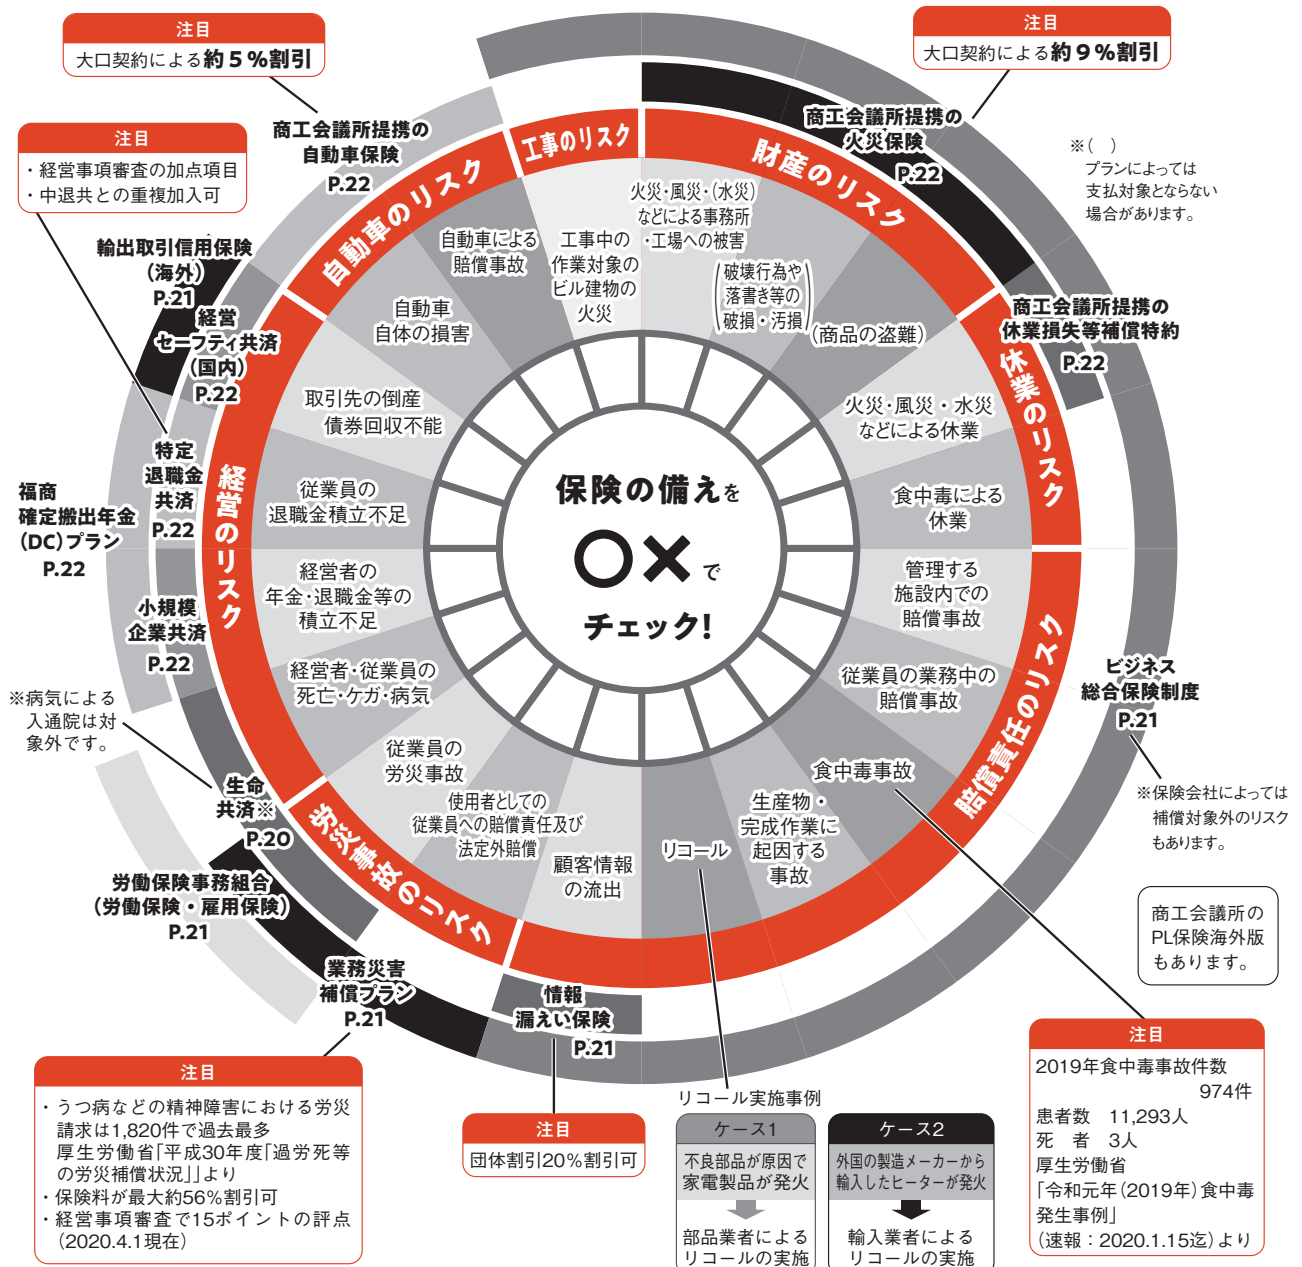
注目
大口契約による約５％割引

注目
大口契約による約９％割引

注目
・経営事項審査の加点項目
・中退共との重複加入可

商工会議所提携の
自動車保険
P.22

商工会議所提携の
火災保険
P.22

※（　）
プランによっては
支払対象とならない
場合があります。

工事のリスク
財産のリスク
自動車のリスク

火災・風災・（水災）
などによる事務所
・工場への被害

工事中の
作業対象の
ビル建物の
火災

自動車による
賠償事故

自動車
自体の損害

破壊行為や
落書き等の
破損・汚損

（商品の盗難）

輸出取引信用保険
（海外）
P.21

経営
セーフティ共済
（国内）
P.22

商工会議所提携の
休業損失等補償特約
P.22

休業のリスク

火災・風災・水災
などによる休業

取引先の倒産
債券回収不能

特定
退職金
共済
P.22

福商
確定拠出年金
（DC）プラン
P.22

経営のリスク

従業員の
退職金積立不足

保険の備えを
○×で
チェック!

食中毒による
休業

経営者の
年金・退職金等の
積立不足

管理する
施設内での
賠償事故

小規模
企業共済
P.22

経営者・従業員の
死亡・ケガ・病気

従業員の業務中の
賠償事故

賠償責任のリスク

ビジネス
総合保険制度
P.21

※病気による
入通院は対
象外です。

従業員の
労災事故

生命
共済※
P.20

食中毒事故

※保険会社によっては
補償対象外のリスク
もあります。

使用者としての
従業員への賠償責任及び
法定外賠償

生産物・
完成作業に
起因する
事故

顧客情報
の流出

リコール

労災事故のリスク

労働保険事務組合
（労働保険・雇用保険）
P.21

商工会議所の
PL保険海外版
もあります。

業務災害
補償プラン
P.21

情報
漏えい保険
P.21

注目
2019年食中毒事故件数
974件
患者数　11,293人
死　者　3人
厚生労働省
「令和元年（2019年）食中毒発生事例」
（速報：2020.1.15迄）より

注目
・うつ病などの精神障害における労災請求は1,820件で過去最多
厚生労働省「平成30年度「過労死等の労災補償状況」」より
・保険料が最大約56%割引可
・経営事項審査で15ポイントの評点
（2020.4.1現在）

注目
団体割引20%割引可

リコール実施事例
ケース１
不良部品が原因で
家電製品が発火
部品業者による
リコールの実施

ケース２
外国の製造メーカーから
輸入したヒーターが発火
輸入業者による
リコールの実施